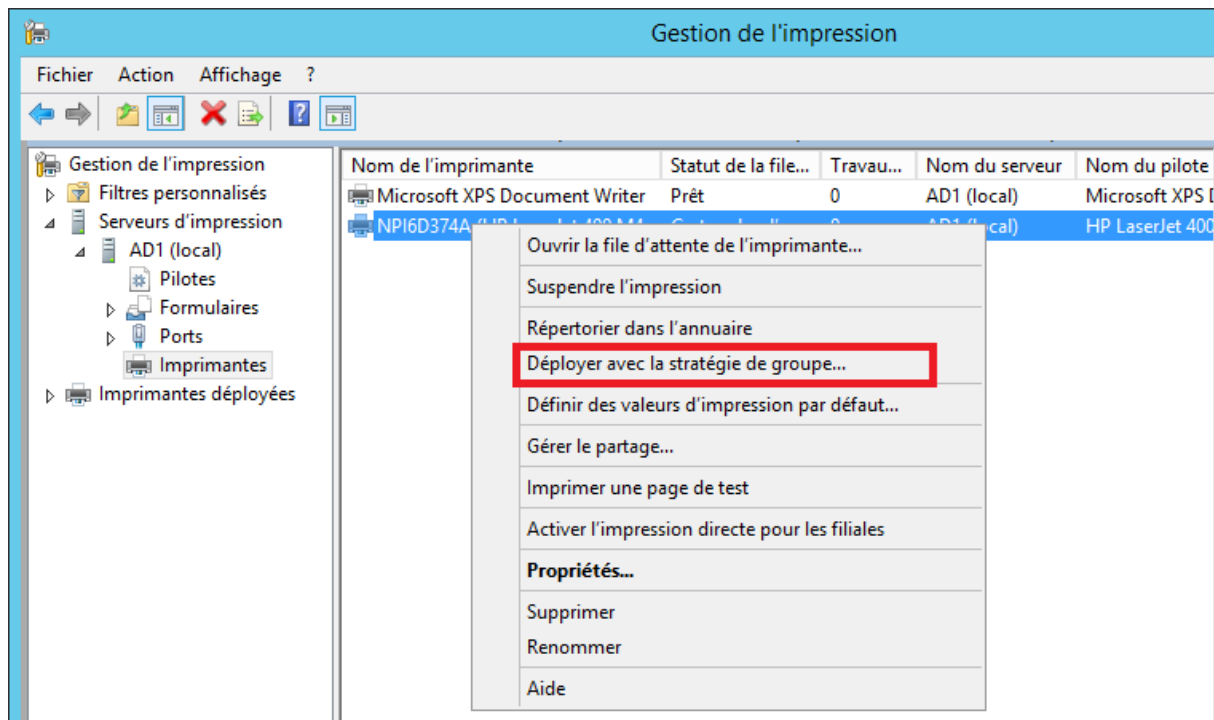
Gestion de l'impression

Fichier Action Affichage ?

Gestion de l'impression
Filtres personnalisés
Serveurs d'impression
AD1 (local)
Pilotes
Formulaires
Ports
Imprimantes
Imprimantes déployées

| Nom de l'imprimante | Statut de la file... | Travau... | Nom du serveur | Nom du pilote |
|---|---|---|---|---|
| Microsoft XPS Document Writer | Prêt | 0 | AD1 (local) | Microsoft XPS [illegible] |
| NPI6D374A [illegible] | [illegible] | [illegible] | AD1 (local) | HP LaserJet 400 |

Ouvrir la file d'attente de l'imprimante...
Suspendre l'impression
Répertorier dans l'annuaire
Déployer avec la stratégie de groupe...
Définir des valeurs d'impression par défaut...
Gérer le partage...
Imprimer une page de test
Activer l'impression directe pour les filiales
Propriétés...
Supprimer
Renommer
Aide